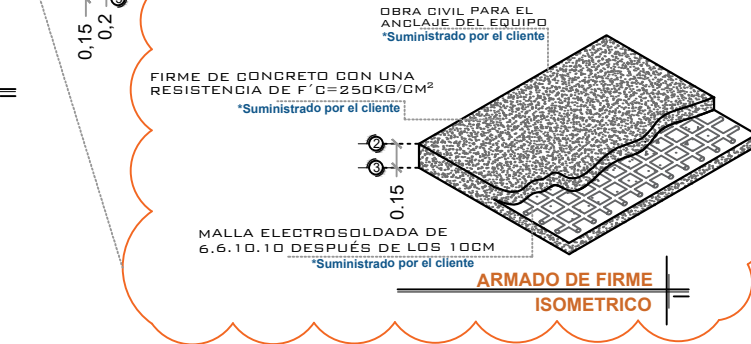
0,15
0,2

OBRA CIVIL PARA EL ANCLAJE DEL EQUIPO
*Suministrado por el cliente

FIRME DE CONCRETO CON UNA RESISTENCIA DE F´C=250KG/CM²
*Suministrado por el cliente

2
3
0.15

MALLA ELECTROSOLDADA DE 6.6.10.10 DESPUÉS DE LOS 10CM
*Suministrado por el cliente

ARMADO DE FIRME
ISOMETRICO